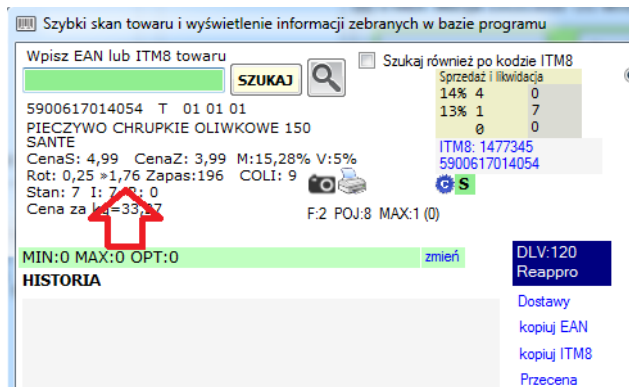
Szybki skan towaru i wyświetlenie informacji zebranych w bazie programu

Wpisz EAN lub ITM8 towaru

SZUKAJ

Szukaj również po kodzie ITM8

Sprzedaż i likwidacja

| | | |
|---|---|---|
| 14% | 4 | 0 |
| 13% | 1 | 7 |
| | 0 | 0 |

5900617014054 T 01 01 01
PIECZYWO CHRUPKIE OLIWKOWE 150
SANTE
CenaS: 4,99 CenaZ: 3,99 M:15,28% V:5%
Rot: 0,25 »1,76 Zapas:196 COLI: 9
Stan: 7 I: 7 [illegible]: 0
Cena za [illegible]=33,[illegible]7

ITM8: 1477345
5900617014054

C S

F:2 POJ:8 MAX:1 (0)

MIN:0 MAX:0 OPT:0

zmień

DLV:120
Reappro

HISTORIA

Dostawy

kopiuj EAN

kopiuj ITM8

Przecena